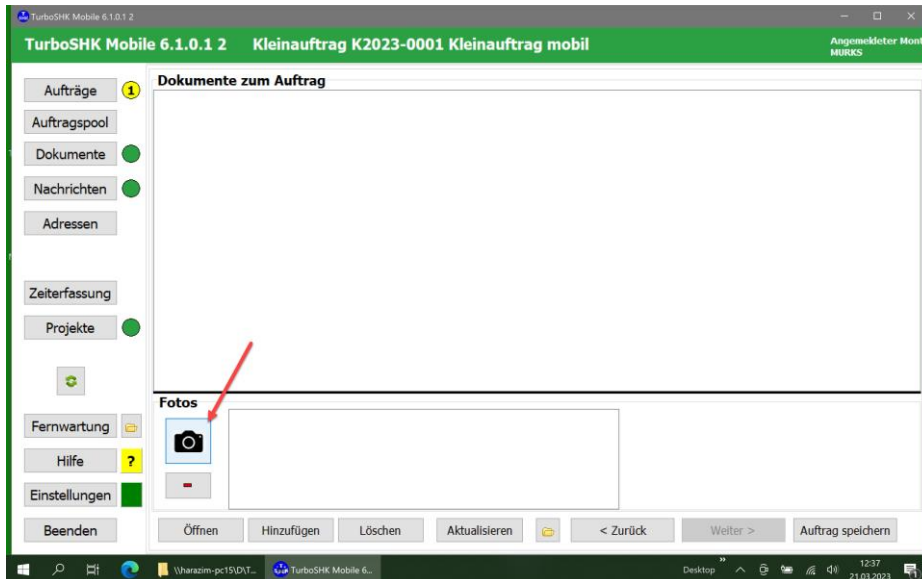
TurboSHK Mobile 6.1.0.1 2

TurboSHK Mobile 6.1.0.1 2 Kleinauftrag K2023-0001 Kleinauftrag mobil

Angemeldeter Mont
MURKS

Aufträge
1
Auftragspool
Dokumente
Nachrichten
Adressen
Zeiterfassung
Projekte
Fernwartung
Hilfe
?
Einstellungen
Beenden

Dokumente zum Auftrag

Fotos

Öffnen
Hinzufügen
Löschen
Aktualisieren
< Zurück
Weiter >
Auftrag speichern

\\harazim-pc15\D\T...
TurboSHK Mobile 6...
Desktop
12:37
21.03.2023